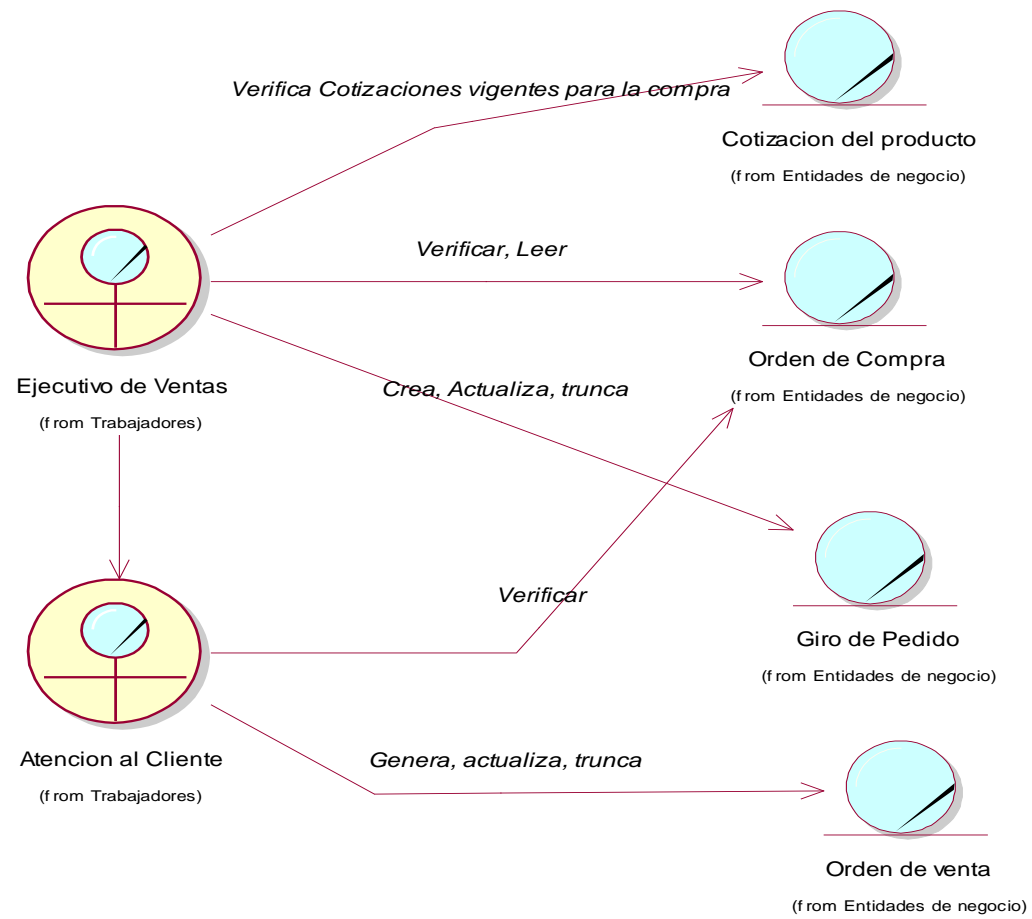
Verifica Cotizaciones vigentes para la compra

Cotizacion del producto

(from Entidades de negocio)

Verificar, Leer

Ejecutivo de Ventas

(from Trabajadores)

Orden de Compra

(from Entidades de negocio)

Crea, Actualiza, trunca

Giro de Pedido

(from Entidades de negocio)

Verificar

Atencion al Cliente

(from Trabajadores)

Genera, actualiza, trunca

Orden de venta

(from Entidades de negocio)